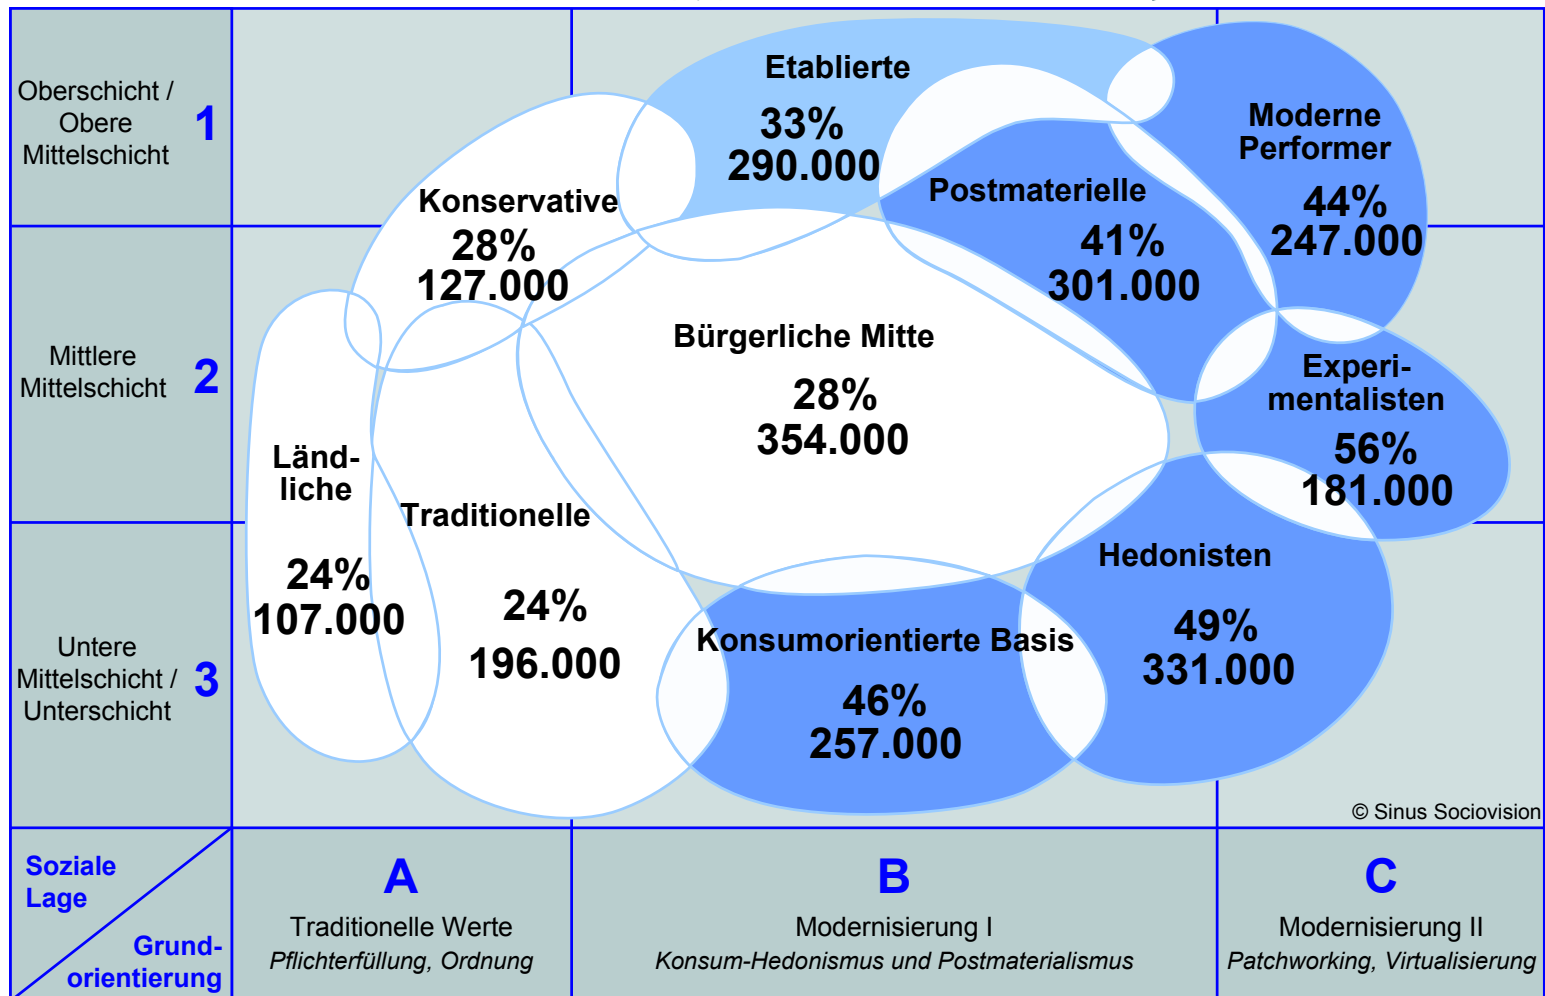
Oberschicht / Obere Mittelschicht 1

Mittlere Mittelschicht 2

Untere Mittelschicht / Unterschicht 3

Etablierte
33%
290.000

Moderne Performer
44%
247.000

Postmaterielle
41%
301.000

Konservative
28%
127.000

Bürgerliche Mitte
28%
354.000

Experimentalisten
56%
181.000

Ländliche
24%
107.000

Traditionelle
24%
196.000

Hedonisten
49%
331.000

Konsumorientierte Basis
46%
257.000

© Sinus Sociovision

Soziale Lage

Grundorientierung

A
Traditionelle Werte
*Pflichterfüllung, Ordnung*

B
Modernisierung I
*Konsum-Hedonismus und Postmaterialismus*

C
Modernisierung II
*Patchworking, Virtualisierung*